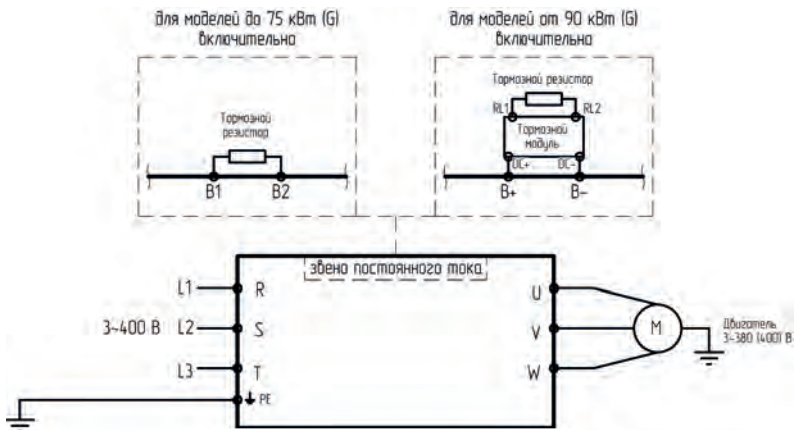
для моделей до 75 кВт (G) включительно

Тормозной резистор

B1 B2

для моделей от 90 кВт (G) включительно

Тормозной резистор

RL1 RL2

Тормозной модуль

DC+ DC-

B+ B−

звено постоянного тока

L1 R

3~400 В L2 S

L3 T

PE

U

V

W

M

Двигатель 3~380 (400) В